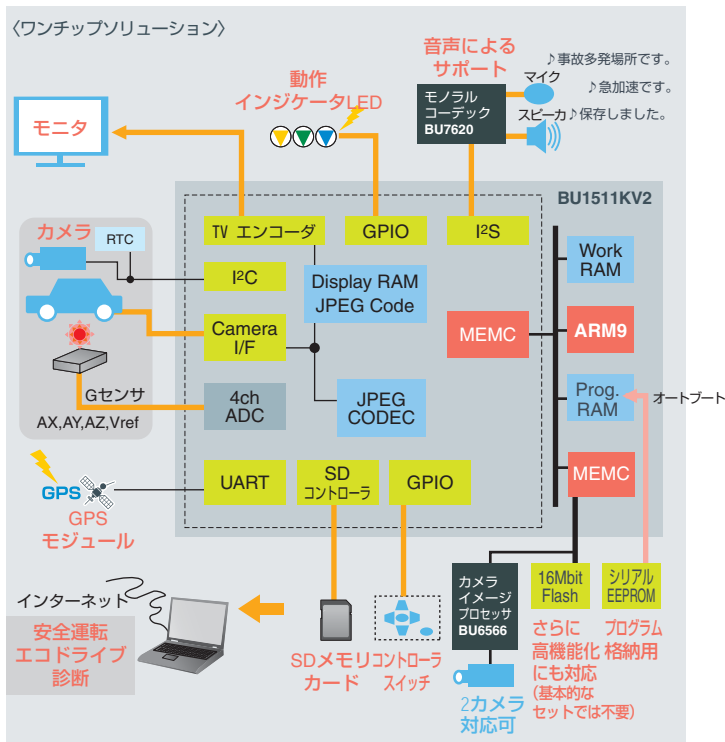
〈ワンチップソリューション〉

音声による
サポート

♪事故多発場所です。
♪急加速です。
♪保存しました。

モノラル
コーデック
BU7620

マイク
スピーカ

動作
インジケータLED

モニタ

BU1511KV2

TV エンコーダ

GPIO

I²S

カメラ

RTC

I²C

Display RAM
JPEG Code

Work
RAM

MEMC

ARM9

Camera
I/F

JPEG
CODEC

Prog.
RAM

オートブート

Gセンサ

AX,AY,AZ,Vref

4ch
ADC

MEMC

GPS

GPS
モジュール

UART

SD
コントローラ

GPIO

インターネット

安全運転
エコドライブ
診断

SDメモリ
カード

コントローラ
スイッチ

カメラ
イメージ
プロセッサ
BU6566

2カメラ
対応可

16Mbit
Flash

さらに
高機能化
にも対応
(基本的な
セットでは不要)

シリアル
EEPROM

プログラム
格納用